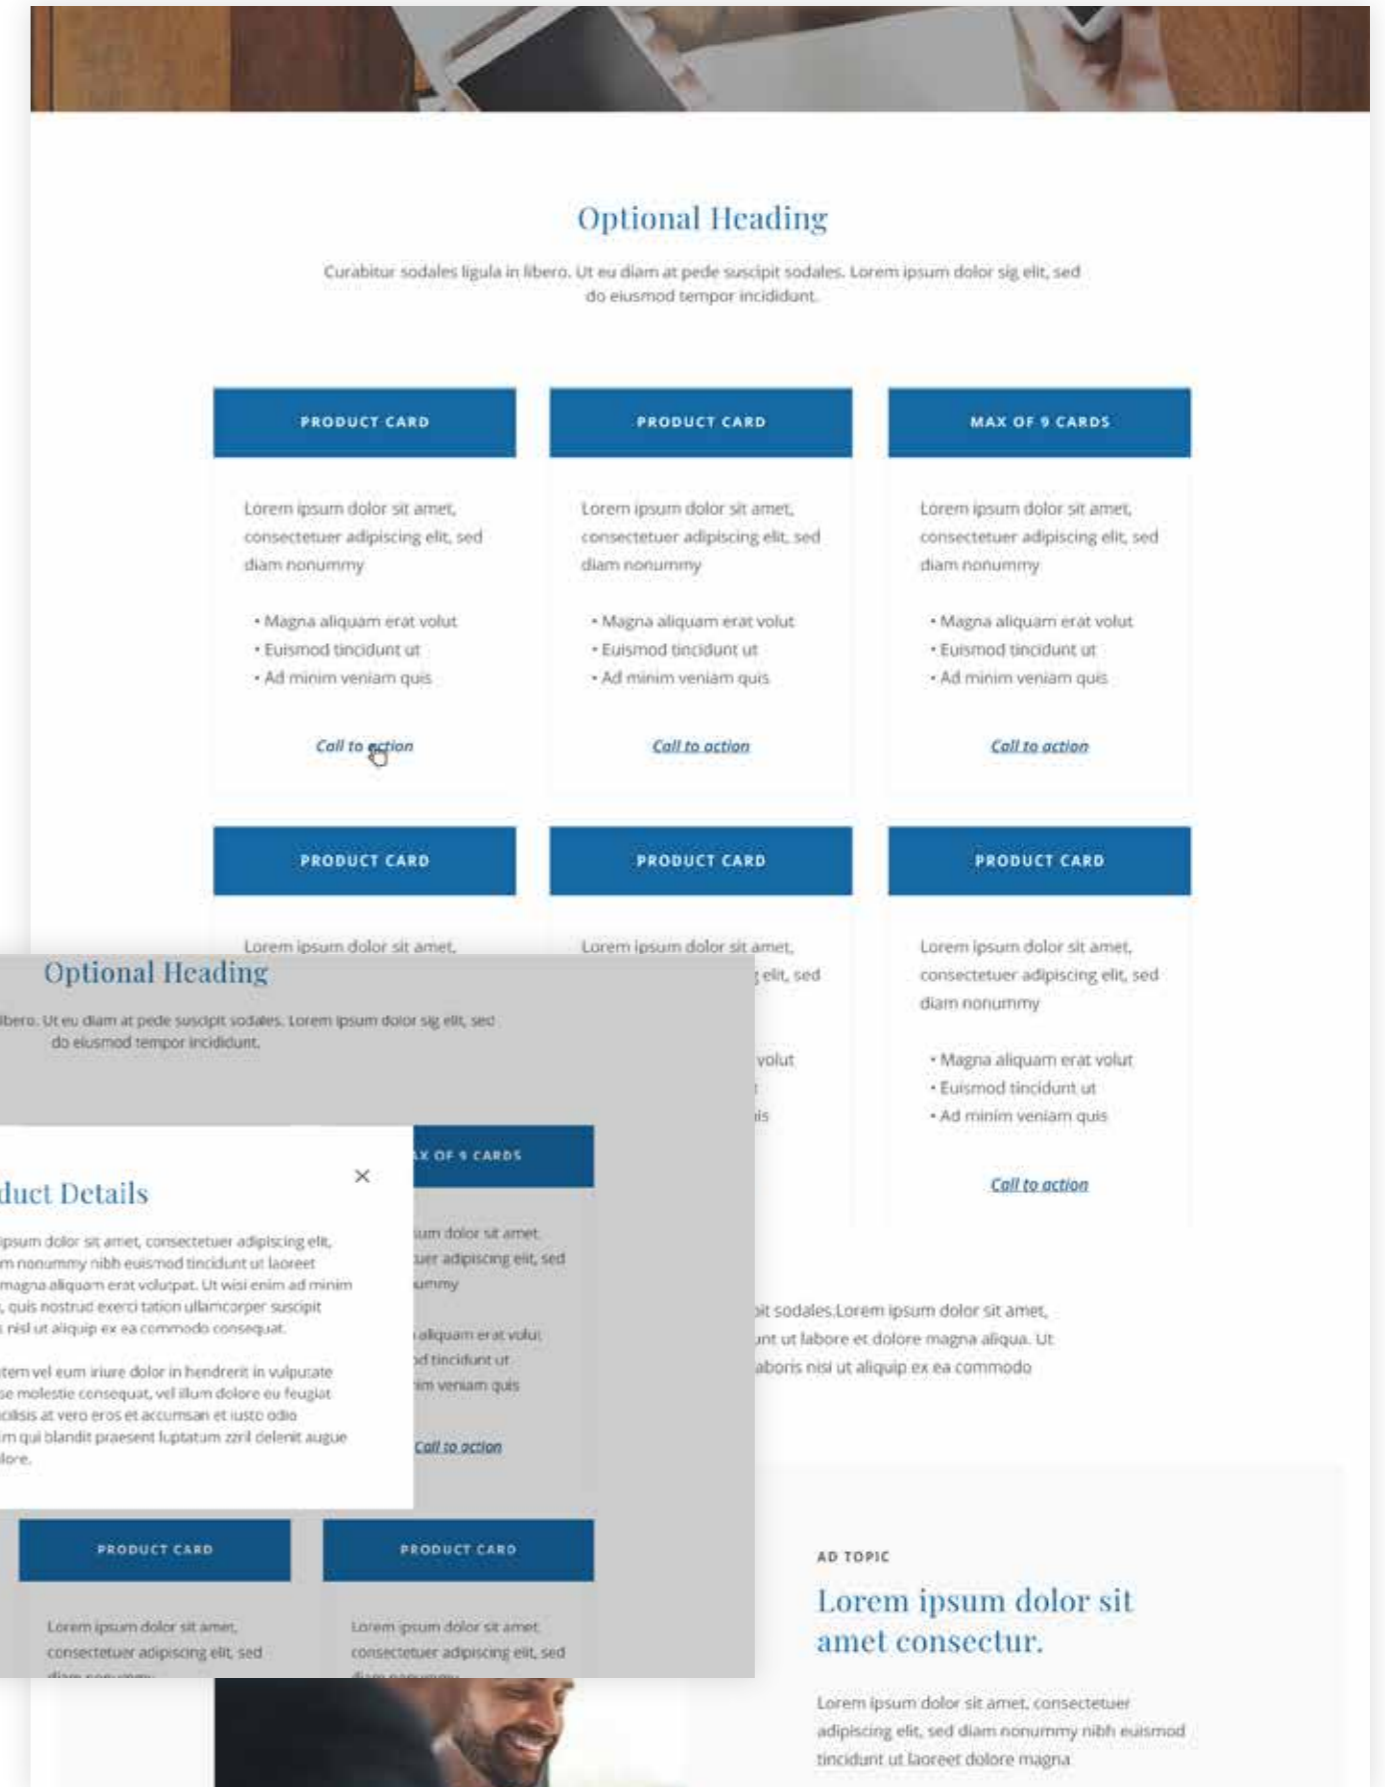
Optional Heading

Curabitur sodales ligula in libero. Ut eu diam at pede suscipit sodales. Lorem ipsum dolor sig elit, sed do eiusmod tempor incididunt.

PRODUCT CARD

Lorem ipsum dolor sit amet, consectetuer adipiscing elit, sed diam nonummy

• Magna aliquam erat volut
• Euismod tincidunt ut
• Ad minim veniam quis

Call to action

PRODUCT CARD

Lorem ipsum dolor sit amet, consectetuer adipiscing elit, sed diam nonummy

• Magna aliquam erat volut
• Euismod tincidunt ut
• Ad minim veniam quis

Call to action

MAX OF 9 CARDS

Lorem ipsum dolor sit amet, consectetuer adipiscing elit, sed diam nonummy

• Magna aliquam erat volut
• Euismod tincidunt ut
• Ad minim veniam quis

Call to action

PRODUCT CARD

Lorem ipsum dolor sit amet,

PRODUCT CARD

Lorem ipsum dolor sit amet, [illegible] elit, sed

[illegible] volut

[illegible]is

PRODUCT CARD

Lorem ipsum dolor sit amet, consectetuer adipiscing elit, sed diam nonummy

• Magna aliquam erat volut
• Euismod tincidunt ut
• Ad minim veniam quis

Call to action

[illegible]it sodales.Lorem ipsum dolor sit amet, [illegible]unt ut labore et dolore magna aliqua. Ut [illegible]aboris nisi ut aliquip ex ea commodo

Optional Heading

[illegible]ibero. Ut eu diam at pede suscipit sodales. Lorem ipsum dolor sig elit, sed do eiusmod tempor incididunt.

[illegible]duct Details

×

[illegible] ipsum dolor sit amet, consectetuer adipiscing elit, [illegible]m nonummy nibh euismod tincidunt ut laoreet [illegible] magna aliquam erat volutpat. Ut wisi enim ad minim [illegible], quis nostrud exerci tation ullamcorper suscipit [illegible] nisl ut aliquip ex ea commodo consequat.

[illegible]tem vel eum iriure dolor in hendrerit in vulputate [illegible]se molestie consequat, vel illum dolore eu feugiat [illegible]cilisis at vero eros et accumsan et iusto odio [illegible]m qui blandit praesent luptatum zzril delenit augue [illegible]lore.

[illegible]X OF 9 CARDS

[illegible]um dolor sit amet, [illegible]uer adipiscing elit, sed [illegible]ummy

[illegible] aliquam erat volut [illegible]d tincidunt ut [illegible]im veniam quis

Call to action

PRODUCT CARD

Lorem ipsum dolor sit amet, consectetuer adipiscing elit, sed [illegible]

PRODUCT CARD

Lorem ipsum dolor sit amet, consectetuer adipiscing elit, sed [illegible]

AD TOPIC

Lorem ipsum dolor sit amet consectur.

Lorem ipsum dolor sit amet, consectetuer adipiscing elit, sed diam nonummy nibh euismod tincidunt ut laoreet dolore magna